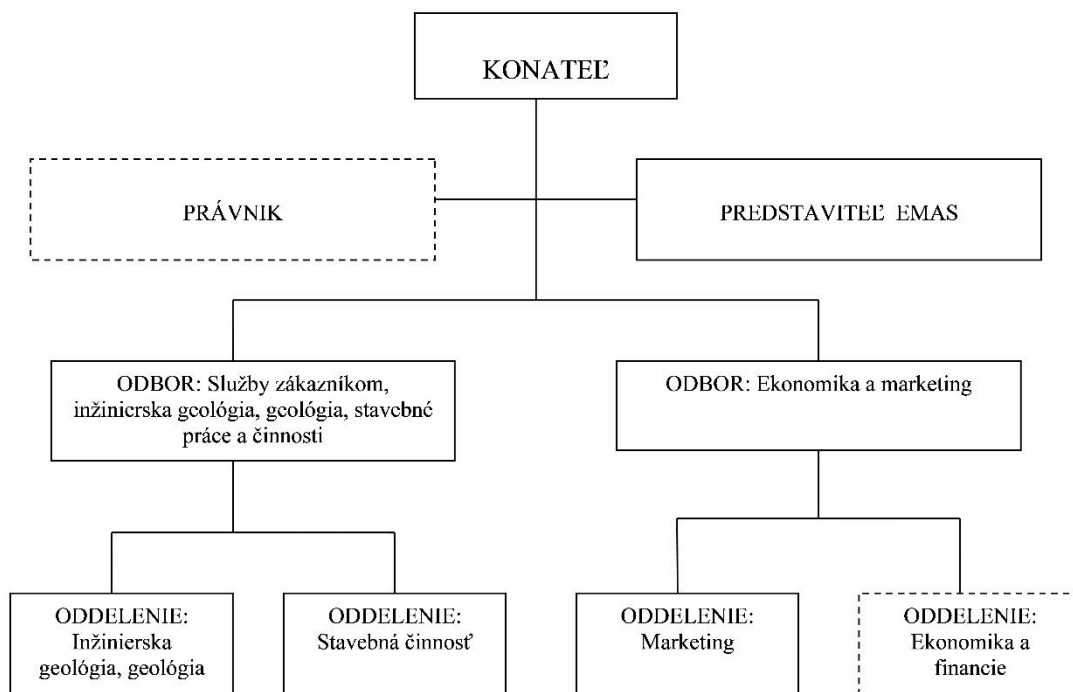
KONATEĽ

PRÁVNIK

PREDSTAVITEĽ EMAS

ODBOR: Služby zákazníkom, inžinierska geológia, geológia, stavebné práce a činnosti

ODBOR: Ekonomika a marketing

ODDELENIE: Inžinierska geológia, geológia

ODDELENIE: Stavebná činnosť

ODDELENIE: Marketing

ODDELENIE: Ekonomika a financie